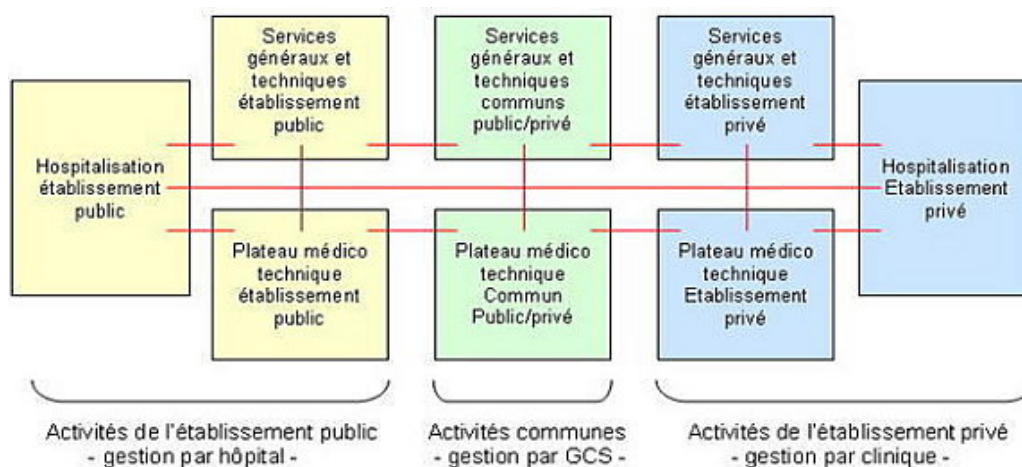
Hospitalisation établissement public

Services généraux et techniques établissement public

Plateau médico technique établissement public

Services généraux et techniques communs public/privé

Plateau médico technique Commun Public/privé

Services généraux et techniques établissement privé

Plateau médico technique Etablissement privé

Hospitalisation Etablissement privé

Activités de l'établissement public
- gestion par hôpital -

Activités communes
- gestion par GCS -

Activités de l'établissement privé
- gestion par clinique -